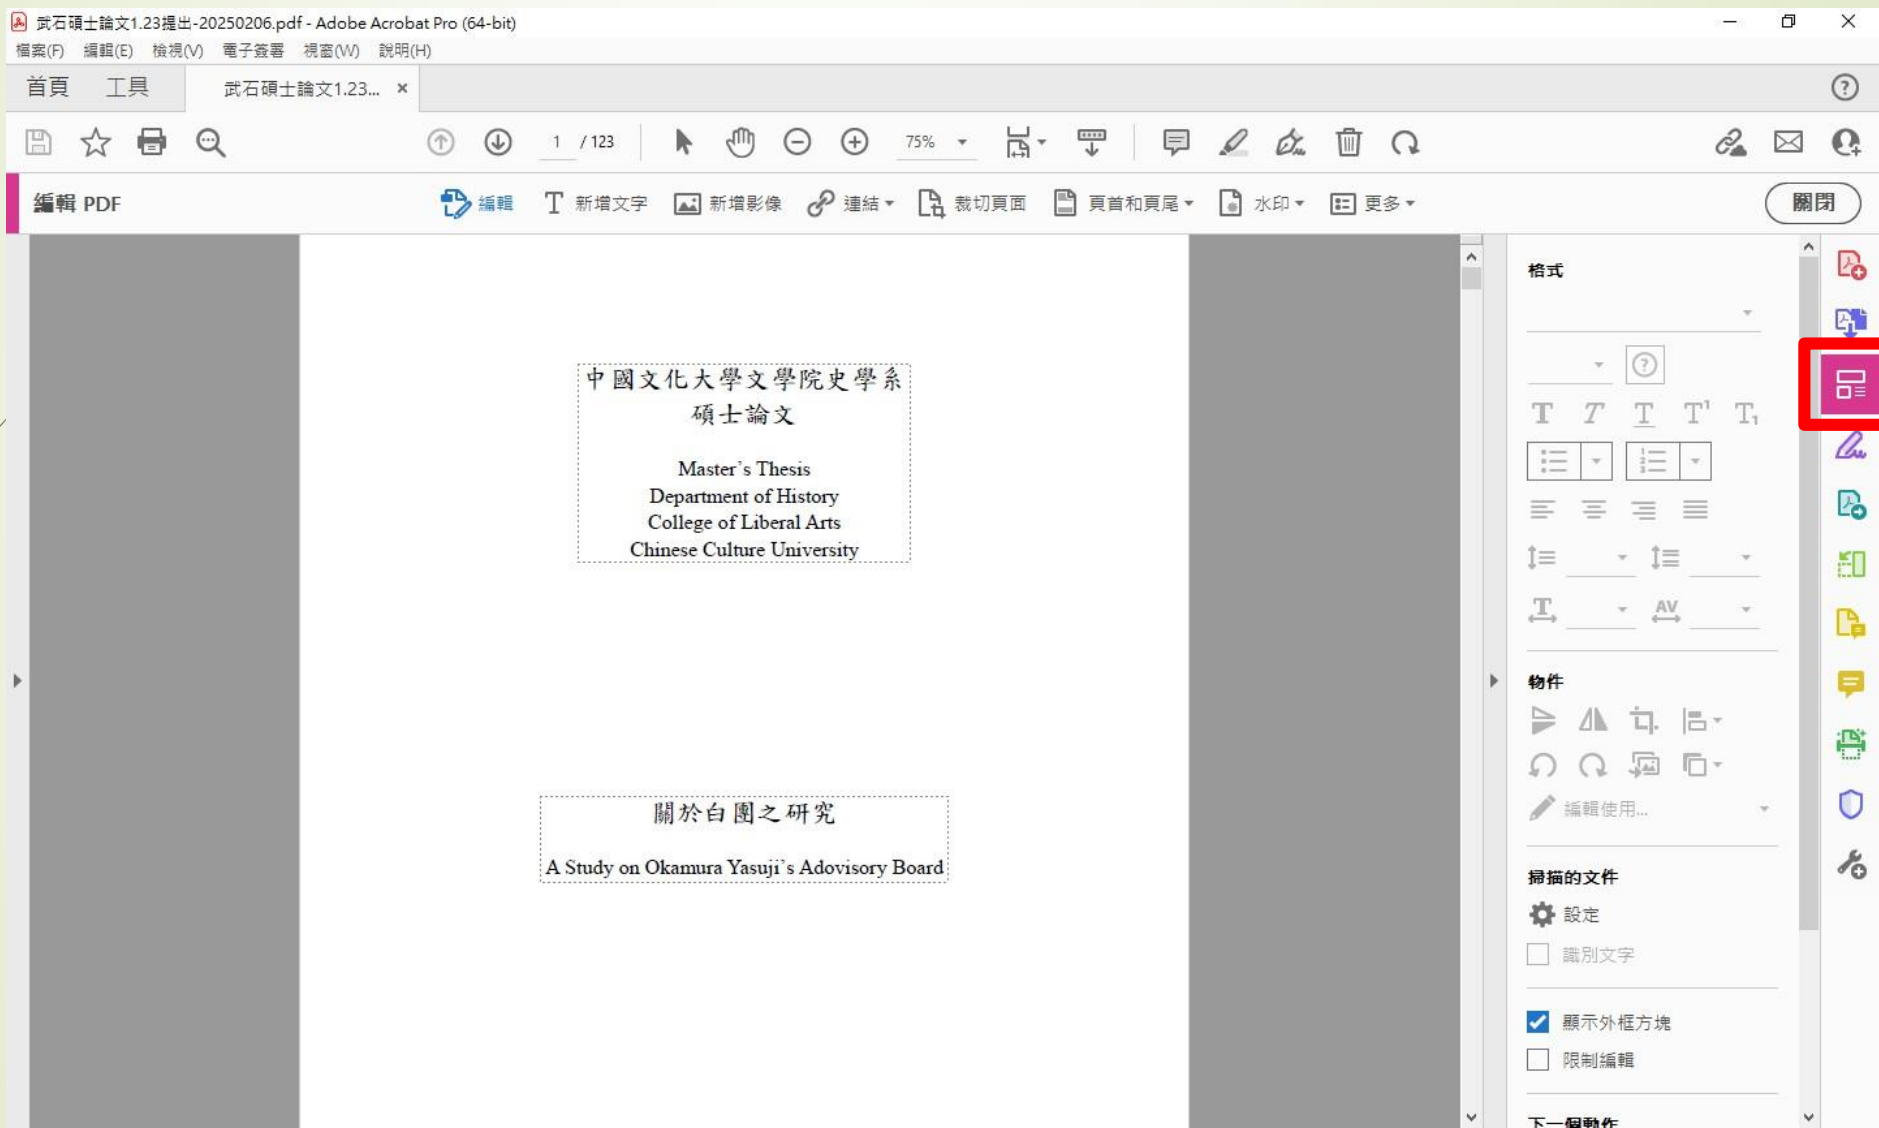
武石碩士論文1.23提出-20250206.pdf - Adobe Acrobat Pro (64-bit)
檔案(F) 編輯(E) 檢視(V) 電子簽署 視窗(W) 說明(H)
首頁 工具 武石碩士論文1.23... ×
1 / 123
75%
編輯 PDF 編輯 新增文字 新增影像 連結 裁切頁面 頁首和頁尾 水印 更多 關閉

中國文化大學文學院史學系
碩士論文

Master's Thesis
Department of History
College of Liberal Arts
Chinese Culture University

關於白團之研究

A Study on Okamura Yasuji's Adovisory Board

格式
物件
編輯使用...
掃描的文件
設定
識別文字
顯示外框方塊
限制編輯
下一個動作